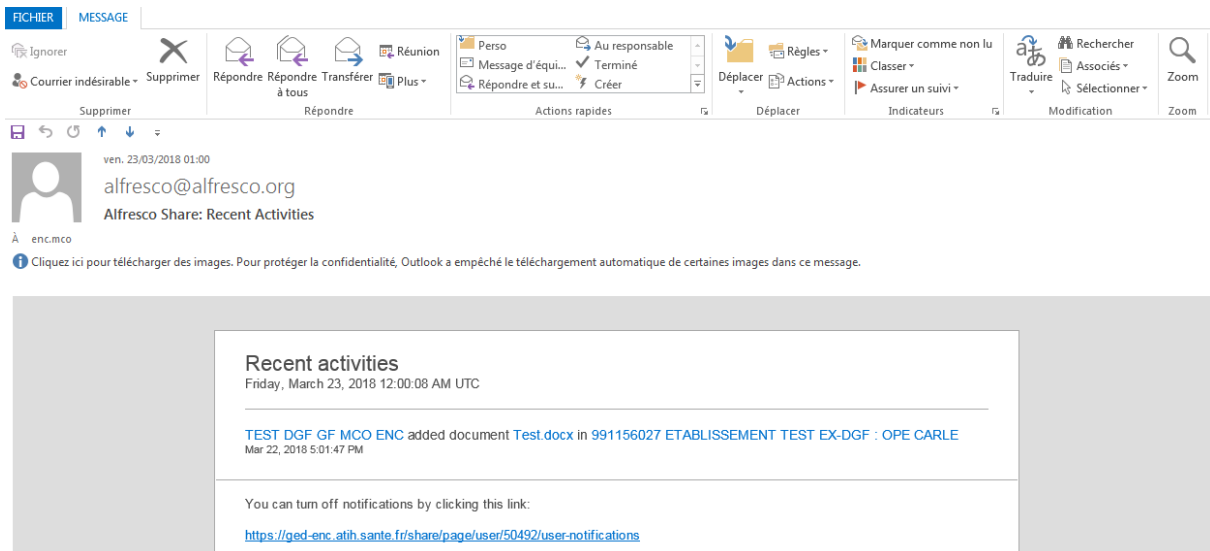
FICHIER MESSAGE

Ignorer
Courrier indésirable
Supprimer
Supprimer

Répondre
Répondre à tous
Transférer
Réunion
Plus
Répondre

Perso
Message d'équi...
Répondre et su...
Au responsable
Terminé
Créer
Actions rapides

Déplacer
Règles
Actions
Déplacer

Marquer comme non lu
Classer
Assurer un suivi
Indicateurs

Traduire
Rechercher
Associés
Sélectionner
Modification

Zoom
Zoom

ven. 23/03/2018 01:00
alfresco@alfresco.org
Alfresco Share: Recent Activities

À enc.mco

Cliquez ici pour télécharger des images. Pour protéger la confidentialité, Outlook a empêché le téléchargement automatique de certaines images dans ce message.

Recent activities
Friday, March 23, 2018 12:00:08 AM UTC

TEST DGF GF MCO ENC added document Test.docx in 991156027 ETABLISSEMENT TEST EX-DGF : OPE CARLE
Mar 22, 2018 5:01:47 PM

You can turn off notifications by clicking this link:

https://ged-enc.atih.sante.fr/share/page/user/50492/user-notifications